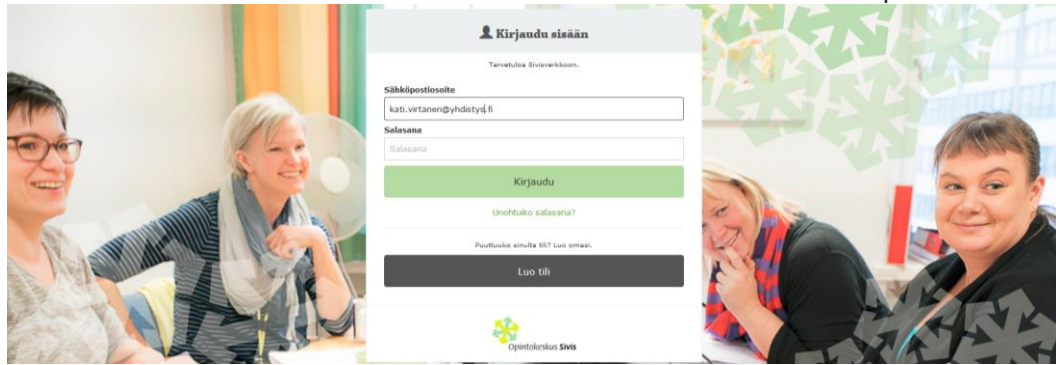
Kirjaudu sisään

Tervetuloa Sivisverkkoon.

Sähköpostiosoite

kati.virtanen@yhdistys.fi

Salasana

Salasana

Kirjaudu

Unohtuiko salasana?

Puuttuuko sinulta tili? Luo omasi.

Luo tili

Opintokeskus Sivis